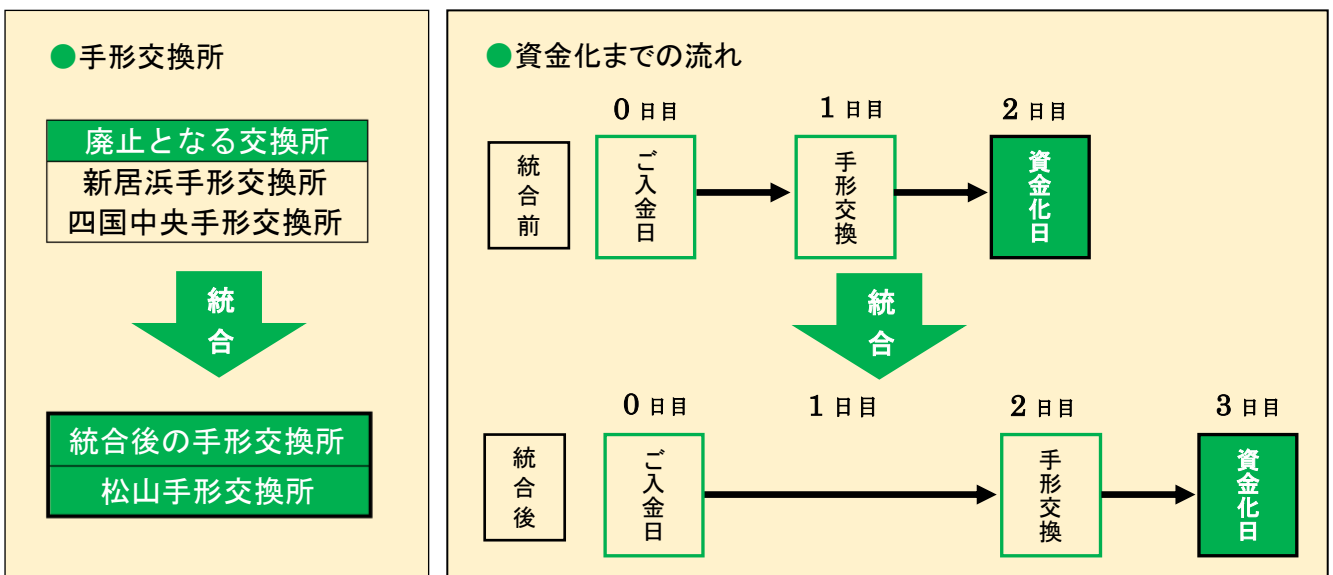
●手形交換所

廃止となる交換所
新居浜手形交換所
四国中央手形交換所

統合

統合後の手形交換所
松山手形交換所

●資金化までの流れ

0日目 1日目 2日目

統合前
ご入金日
手形交換
資金化日

統合

0日目 1日目 2日目 3日目

統合後
ご入金日
手形交換
資金化日